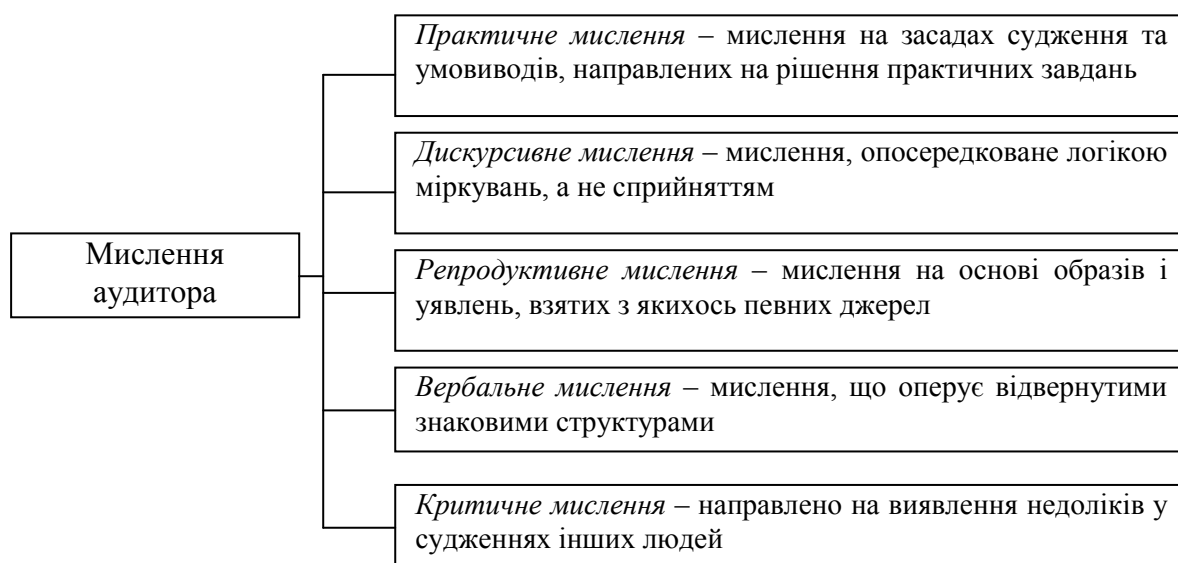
Мислення аудитора

Практичне мислення – мислення на засадах судження та умовиводів, направлених на рішення практичних завдань

Дискурсивне мислення – мислення, опосередковане логікою міркувань, а не сприйняттям

Репродуктивне мислення – мислення на основі образів і уявлень, взятих з якихось певних джерел

Вербальне мислення – мислення, що оперує відвернутими знаковими структурами

Критичне мислення – направлено на виявлення недоліків у судженнях інших людей